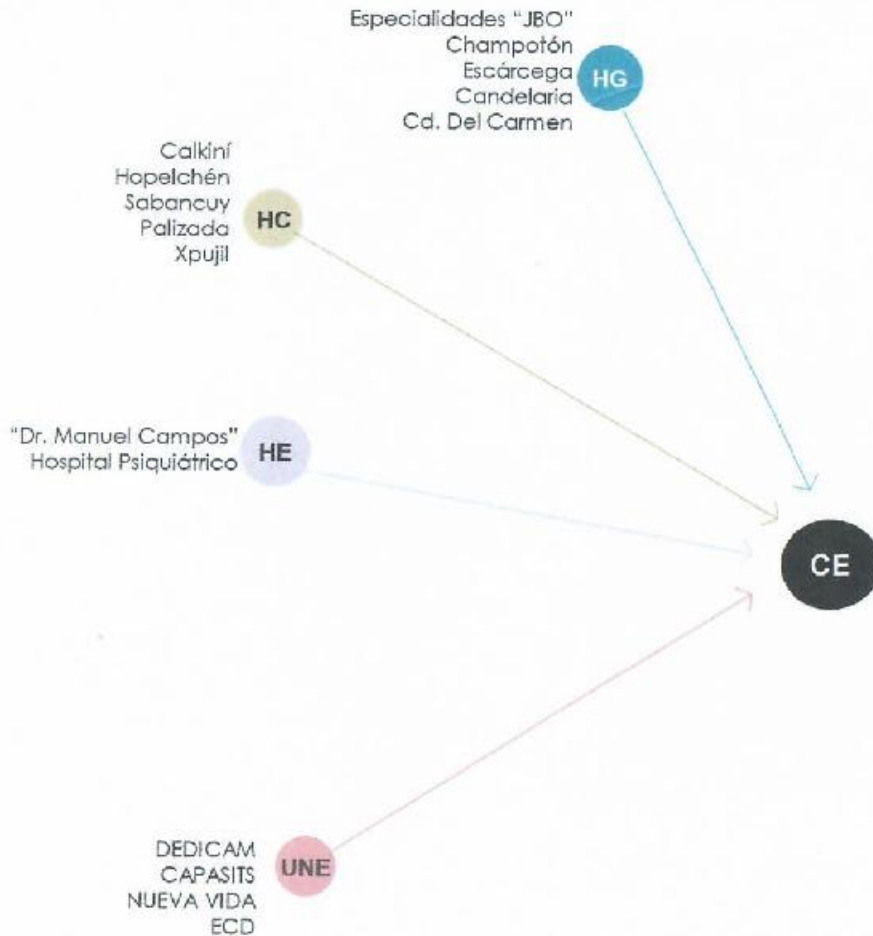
Especialidades "JBO"
Champotón
Escárcega
Candelaria
Cd. Del Carmen

HG

Calkiní
Hopelchén
Sabancuy
Palizada
Xpujil

HC

"Dr. Manuel Campos"
Hospital Psiquiátrico

HE

CE

DEDICAM
CAPASITS
NUEVA VIDA
ECD

UNE